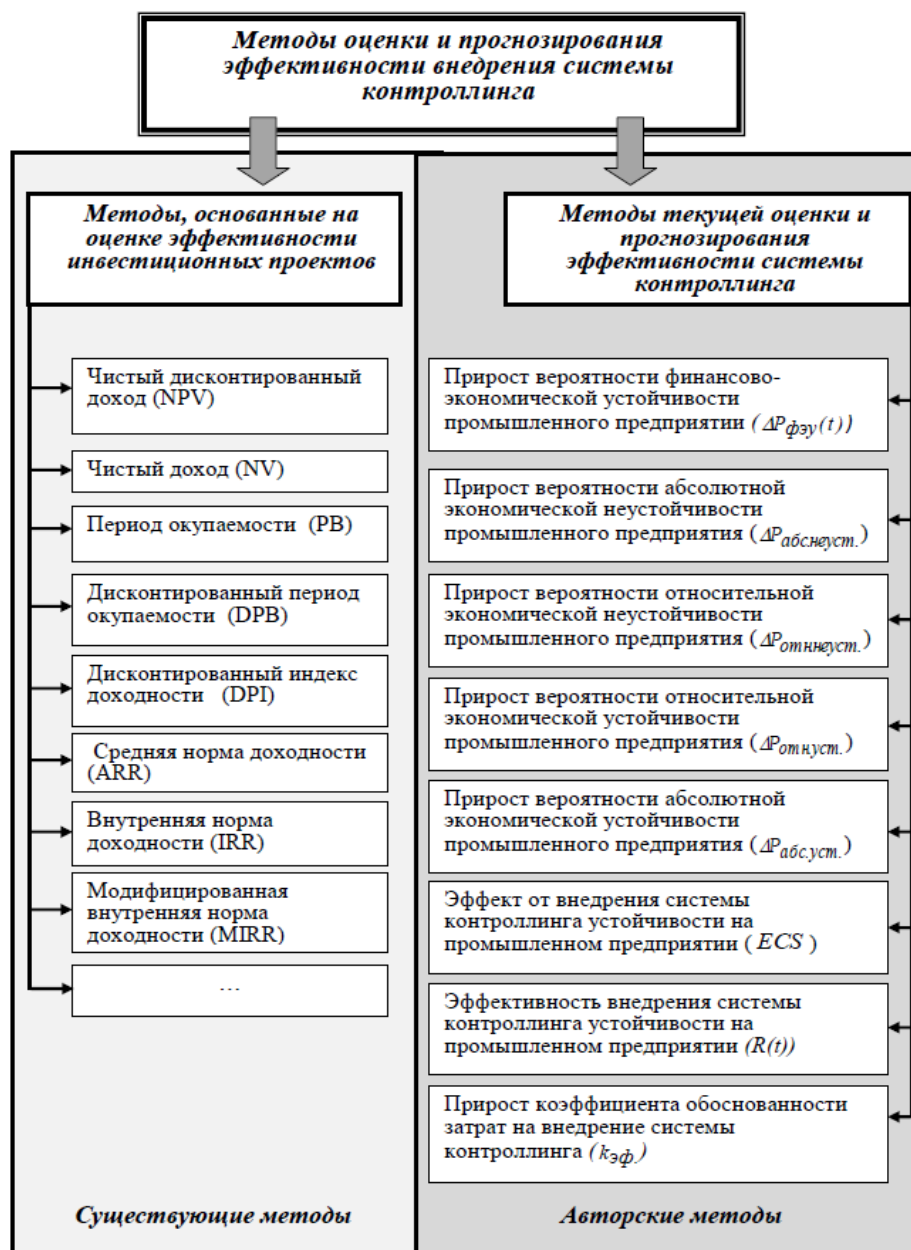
Методы оценки и прогнозирования эффективности внедрения системы контроллинга

Методы, основанные на оценке эффективности инвестиционных проектов

Чистый дисконтированный доход (NPV)

Чистый доход (NV)

Период окупаемости (PB)

Дисконтированный период окупаемости (DPB)

Дисконтированный индекс доходности (DPI)

Средняя норма доходности (ARR)

Внутренняя норма доходности (IRR)

Модифицированная внутренняя норма доходности (MIRR)

...

Существующие методы

Методы текущей оценки и прогнозирования эффективности системы контроллинга

Прирост вероятности финансово-экономической устойчивости промышленного предприятии ( $\Delta P_{фэу}(t)$ )

Прирост вероятности абсолютной экономической неустойчивости промышленного предприятия ( $\Delta P_{абс.неуст.}$ )

Прирост вероятности относительной экономической неустойчивости промышленного предприятия ( $\Delta P_{отн.неуст.}$ )

Прирост вероятности относительной экономической устойчивости промышленного предприятия ( $\Delta P_{отн.уст.}$ )

Прирост вероятности абсолютной экономической устойчивости промышленного предприятия ( $\Delta P_{абс.уст.}$ )

Эффект от внедрения системы контроллинга устойчивости на промышленном предприятии ( $ECS$ )

Эффективность внедрения системы контроллинга устойчивости на промышленном предприятии ($R(t)$)

Прирост коэффициента обоснованности затрат на внедрение системы контроллинга ( $k_{эф.}$ )

Авторские методы